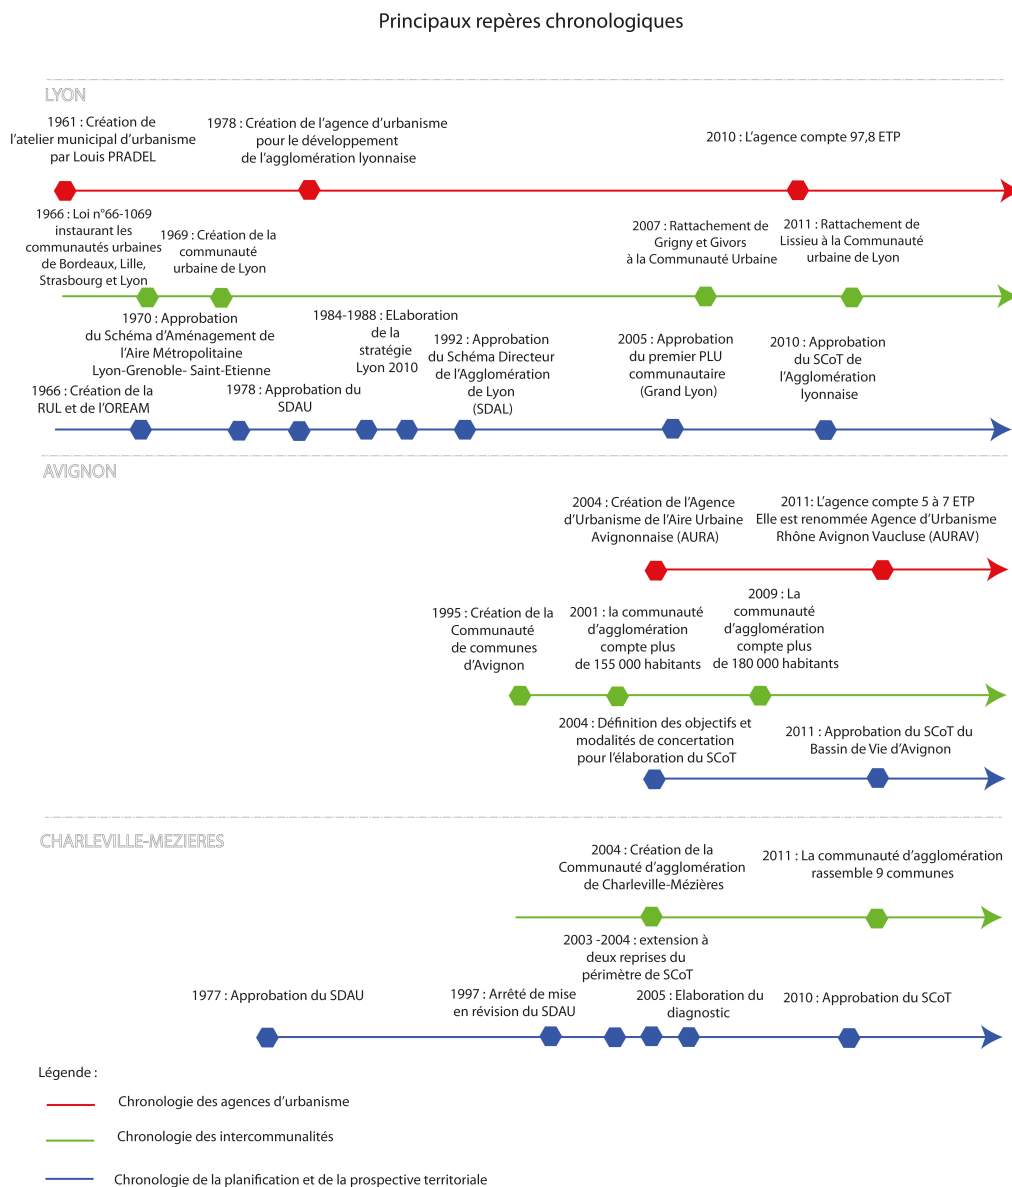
Principaux repères chronologiques

LYON

1961 : Création de l'atelier municipal d'urbanisme par Louis PRADEL

1978 : Création de l'agence d'urbanisme pour le développement de l'agglomération lyonnaise

2010 : L'agence compte 97,8 ETP

1966 : Loi n°66-1069 instaurant les communautés urbaines de Bordeaux, Lille, Strasbourg et Lyon

1969 : Création de la communauté urbaine de Lyon

2007 : Rattachement de Grigny et Givors à la Communauté Urbaine

2011 : Rattachement de Lissieu à la Communauté urbaine de Lyon

1970 : Approbation du Schéma d'Aménagement de l'Aire Métropolitaine Lyon-Grenoble- Saint-Etienne

1984-1988 : ELaboration de la stratégie Lyon 2010

1992 : Approbation du Schéma Directeur de l'Agglomération de Lyon (SDAL)

2005 : Approbation du premier PLU communautaire (Grand Lyon)

2010 : Approbation du SCoT de l'Agglomération lyonnaise

1966 : Création de la RUL et de l'OREAM

1978 : Approbation du SDAU

AVIGNON

2004 : Création de l'Agence d'Urbanisme de l'Aire Urbaine Avignonnaise (AURA)

2011: L'agence compte 5 à 7 ETP Elle est renommée Agence d'Urbanisme Rhône Avignon Vaucluse (AURAV)

1995 : Création de la Communauté de communes d'Avignon

2001 : la communauté d'agglomération compte plus de 155 000 habitants

2009 : La communauté d'agglomération compte plus de 180 000 habitants

2004 : Définition des objectifs et modalités de concertation pour l'élaboration du SCoT

2011 : Approbation du SCoT du Bassin de Vie d'Avignon

CHARLEVILLE-MEZIERES

2004 : Création de la Communauté d'agglomération de Charleville-Mézières

2011 : La communauté d'agglomération rassemble 9 communes

2003 -2004 : extension à deux reprises du périmètre de SCoT

1977 : Approbation du SDAU

1997 : Arrêté de mise en révision du SDAU

2005 : Elaboration du diagnostic

2010 : Approbation du SCoT

Légende :

Chronologie des agences d'urbanisme

Chronologie des intercommunalités

Chronologie de la planification et de la prospective territoriale